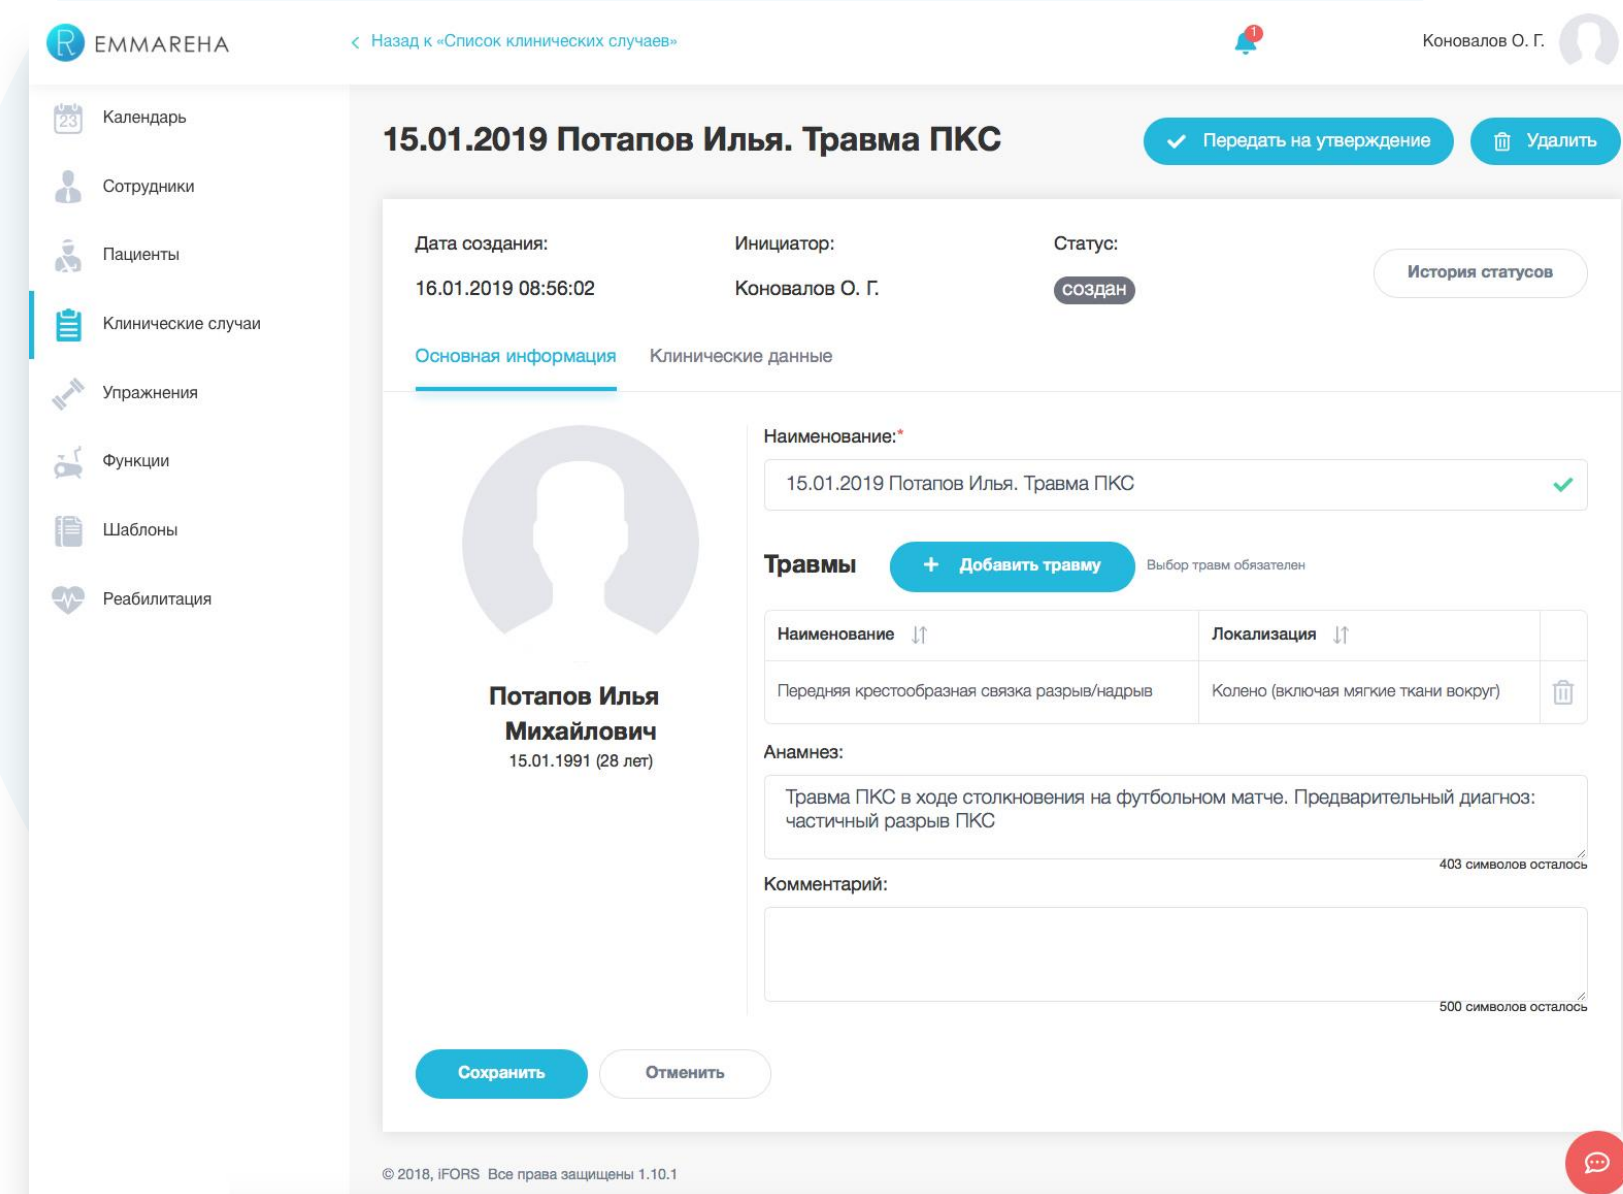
R EMMAREHA

< Назад к «Список клинических случаев»

1

Коновалов О. Г.

23 Календарь

Сотрудники

Пациенты

Клинические случаи

Упражнения

Функции

Шаблоны

Реабилитация

15.01.2019 Потапов Илья. Травма ПКС

Передать на утверждение

Удалить

Дата создания:
16.01.2019 08:56:02

Инициатор:
Коновалов О. Г.

Статус:
создан

История статусов

Основная информация

Клинические данные

Потапов Илья Михайлович
15.01.1991 (28 лет)

Наименование:*

15.01.2019 Потапов Илья. Травма ПКС

Травмы

+ Добавить травму

Выбор травм обязателен

| Наименование | Локализация | |
|---|---|---|
| Передняя крестообразная связка разрыв/надрыв | Колено (включая мягкие ткани вокруг) | |

Анамнез:

Травма ПКС в ходе столкновения на футбольном матче. Предварительный диагноз: частичный разрыв ПКС

403 символов осталось

Комментарий:

500 символов осталось

Сохранить

Отменить

© 2018, iFORS Все права защищены 1.10.1